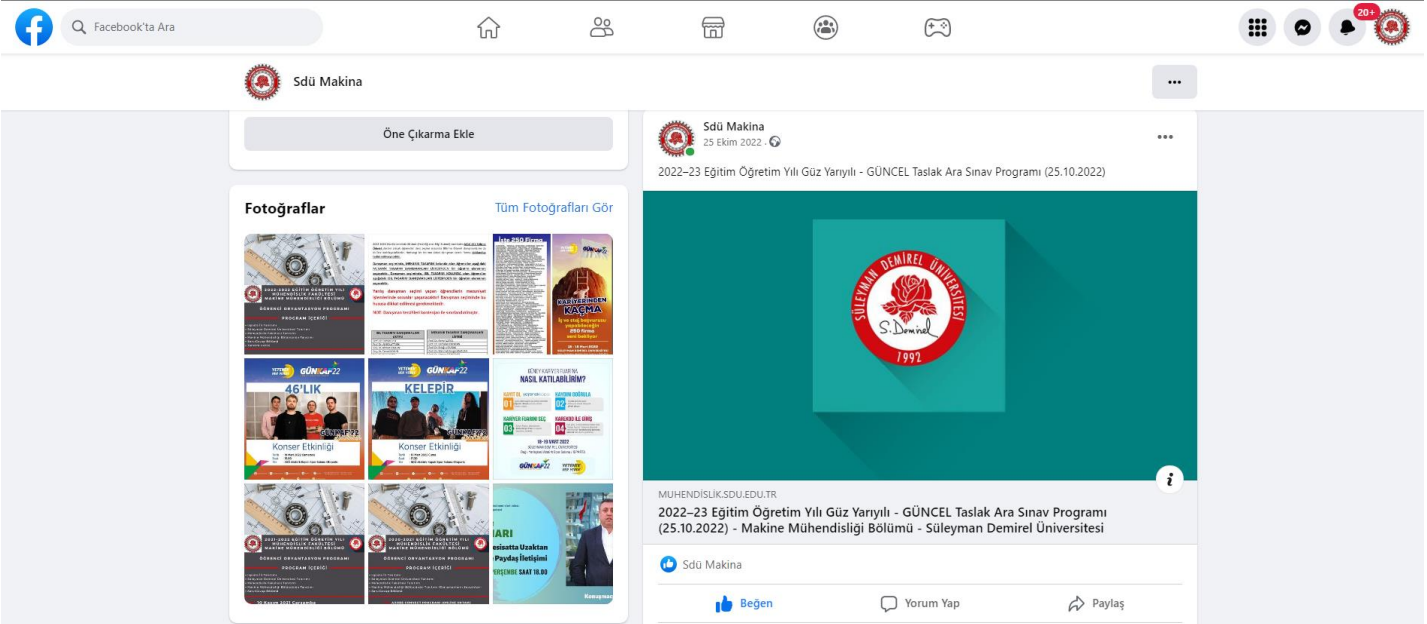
Facebook'ta Ara

20+

Sdü Makina

Öne Çıkarma Ekle

Fotoğraflar

Tüm Fotoğrafları Gör

46'LIK
Konser Etkinliği

KELEPİR
Konser Etkinliği

NASIL KATILABİLİRİM?

Sdü Makina
25 Ekim 2022 ·

2022–23 Eğitim Öğretim Yılı Güz Yarıyılı - GÜNCEL Taslak Ara Sınav Programı (25.10.2022)

SÜLEYMAN DEMİREL ÜNİVERSİTESİ
S. Demirel
1992

MUHENDISLIK.SDU.EDU.TR
2022–23 Eğitim Öğretim Yılı Güz Yarıyılı - GÜNCEL Taslak Ara Sınav Programı (25.10.2022) - Makine Mühendisliği Bölümü - Süleyman Demirel Üniversitesi

Sdü Makina

Beğen
Yorum Yap
Paylaş